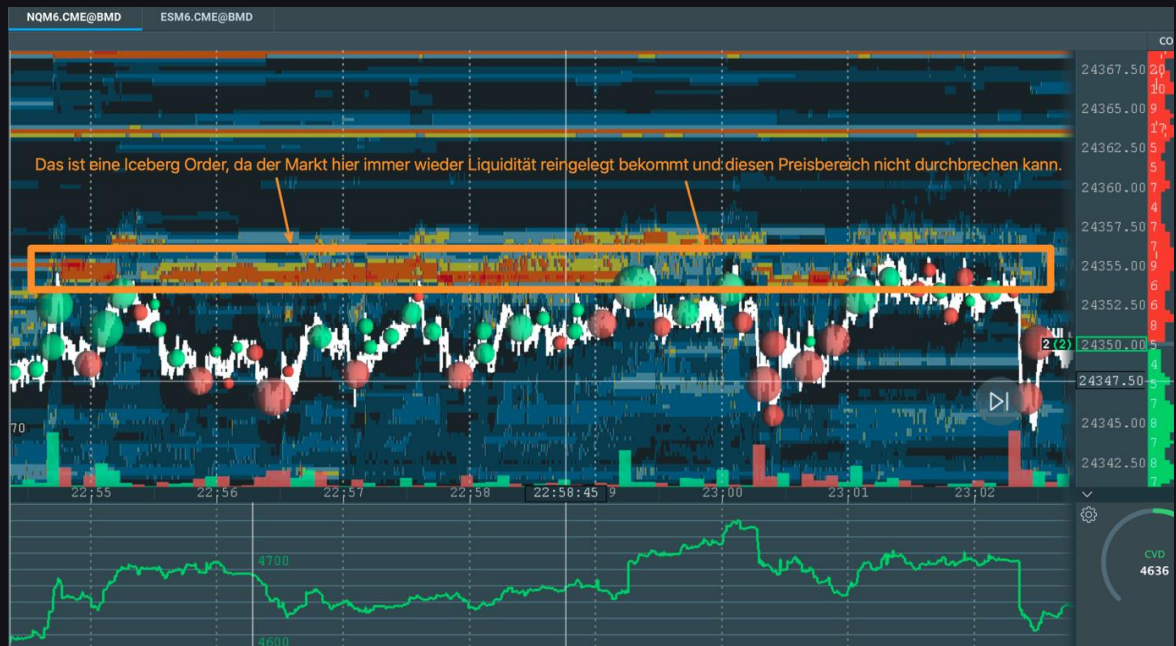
NQM6.CME@BMD ESM6.CME@BMD

CO

Das ist eine Iceberg Order, da der Markt hier immer wieder Liquidität reingelegt bekommt und diesen Preisbereich nicht durchbrechen kann.

24367.50 20
24365.00 9
24362.50 5
24360.00 7
24357.50 5
24355.00 9
24352.50 5
24350.00 5
24347.50 5
24345.00 7
24342.50 8

2 (2)

70

22:55 22:56 22:57 22:58 22:58:45 23:00 23:01 23:02

4700
4600

CVD
4636